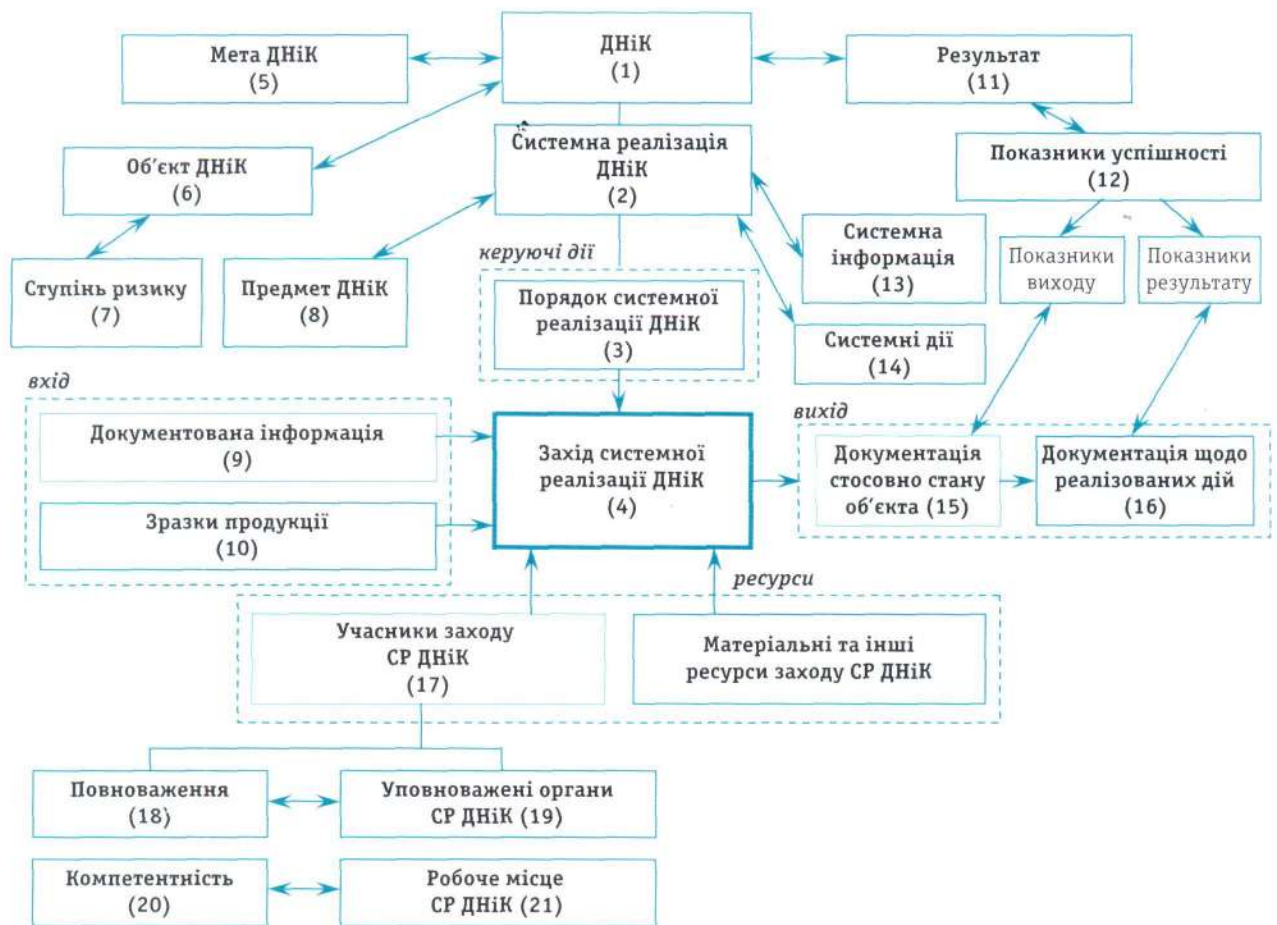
Мета ДНіК
(5)

ДНіК
(1)

Результат
(11)

Об'єкт ДНіК
(6)

Системна реалізація ДНіК
(2)

Показники успішності
(12)

Ступінь ризику
(7)

Предмет ДНіК
(8)

керуючі дії

Системна інформація
(13)

Показники виходу

Показники результату

Порядок системної реалізації ДНіК
(3)

Системні дії
(14)

вхід

Документована інформація
(9)

Зразки продукції
(10)

Захід системної реалізації ДНіК
(4)

вихід

Документація стосовно стану об'єкта (15)

Документація щодо реалізованих дій
(16)

ресурси

Учасники заходу СР ДНіК
(17)

Матеріальні та інші ресурси заходу СР ДНіК

Повноваження
(18)

Уповноважені органи СР ДНіК (19)

Компетентність
(20)

Робоче місце СР ДНіК (21)